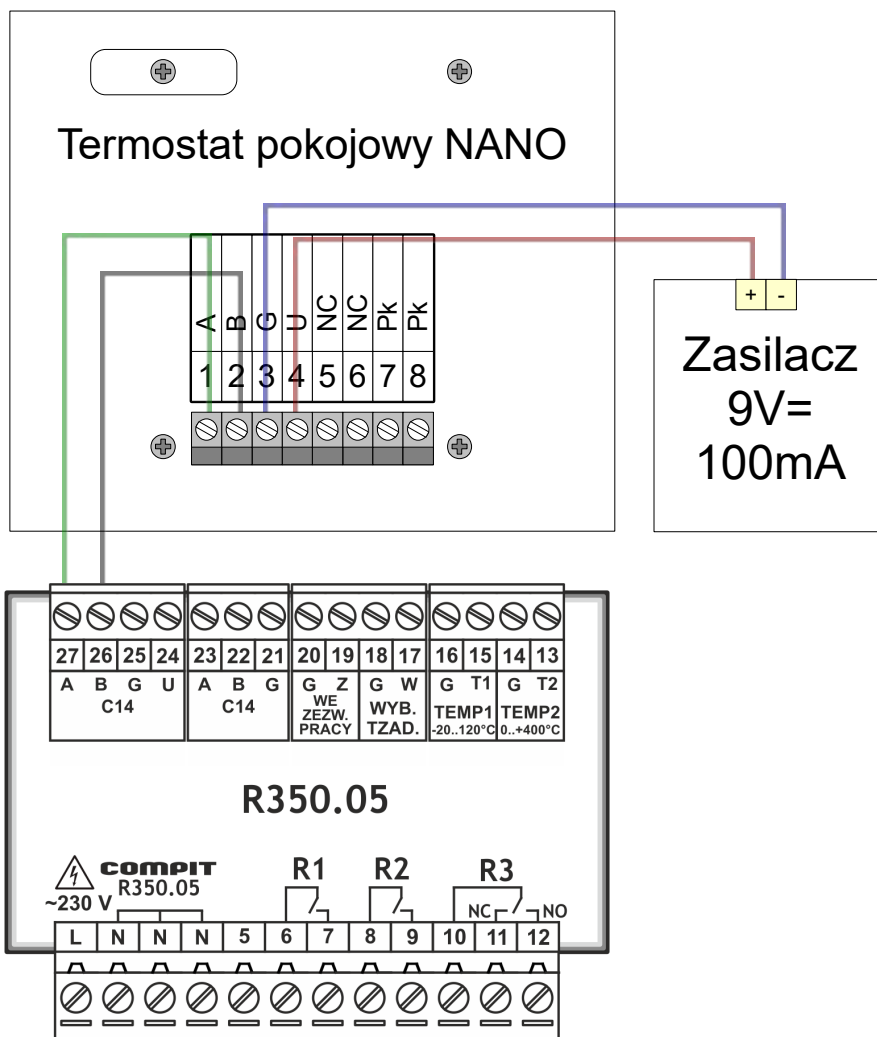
Termostat pokojowy NANO

| A | B | G | U | NC | NC | Pk | Pk |
|---|---|---|---|---|---|---|---|
| 1 | 2 | 3 | 4 | 5 | 6 | 7 | 8 |

+ -

Zasilacz 9V= 100mA

| 27 | 26 | 25 | 24 | 23 | 22 | 21 | 20 | 19 | 18 | 17 | 16 | 15 | 14 | 13 |
|---|---|---|---|---|---|---|---|---|---|---|---|---|---|---|
| A | B | G | U | A | B | G | G | Z | G | W | G | T1 | G | T2 |

C14 C14 WE ZEZW. PRACY WYB. TZAD. TEMP1 -20..120°C TEMP2 0..+400°C

R350.05

COMPIT R350.05
~230 V

R1 R2 R3
NC NO

| L | N | N | N | 5 | 6 | 7 | 8 | 9 | 10 | 11 | 12 |
|---|---|---|---|---|---|---|---|---|---|---|---|